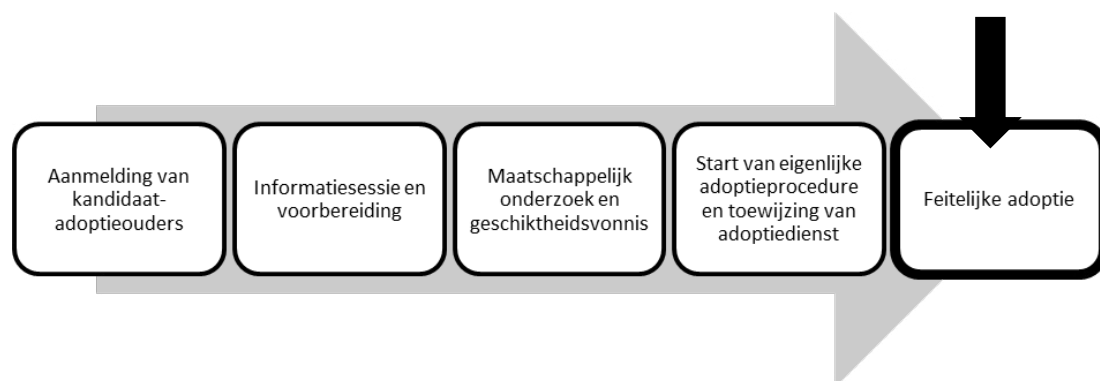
Aanmelding van kandidaat-adoptieouders

Informatiesessie en voorbereiding

Maatschappelijk onderzoek en geschiktheidsvonnis

Start van eigenlijke adoptieprocedure en toewijzing van adoptiedienst

Feitelijke adoptie